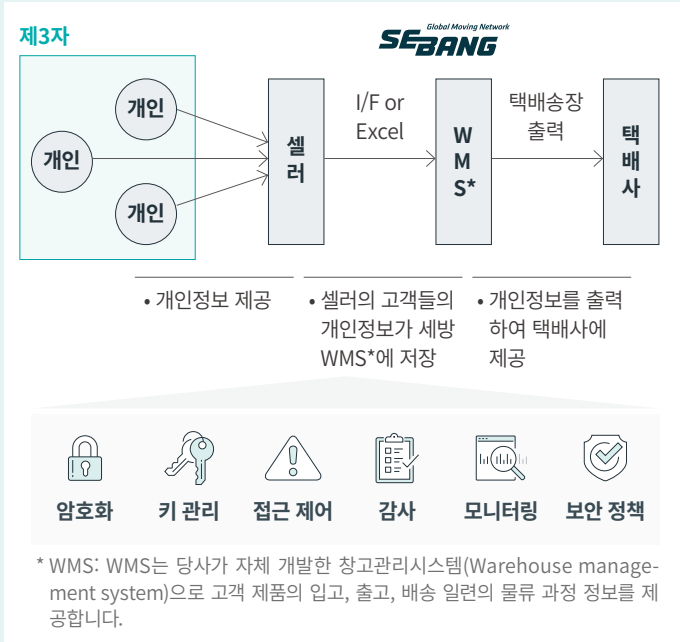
제3자

Global Moving Network
SEBANG

개인
개인
개인

셀러

I/F or Excel

W M S*

택배송장 출력

택배사

• 개인정보 제공

• 셀러의 고객들의 개인정보가 세방 WMS*에 저장

• 개인정보를 출력하여 택배사에 제공

암호화
키 관리
접근 제어
감사
모니터링
보안 정책

* WMS: WMS는 당사가 자체 개발한 창고관리시스템(Warehouse management system)으로 고객 제품의 입고, 출고, 배송 일련의 물류 과정 정보를 제공합니다.